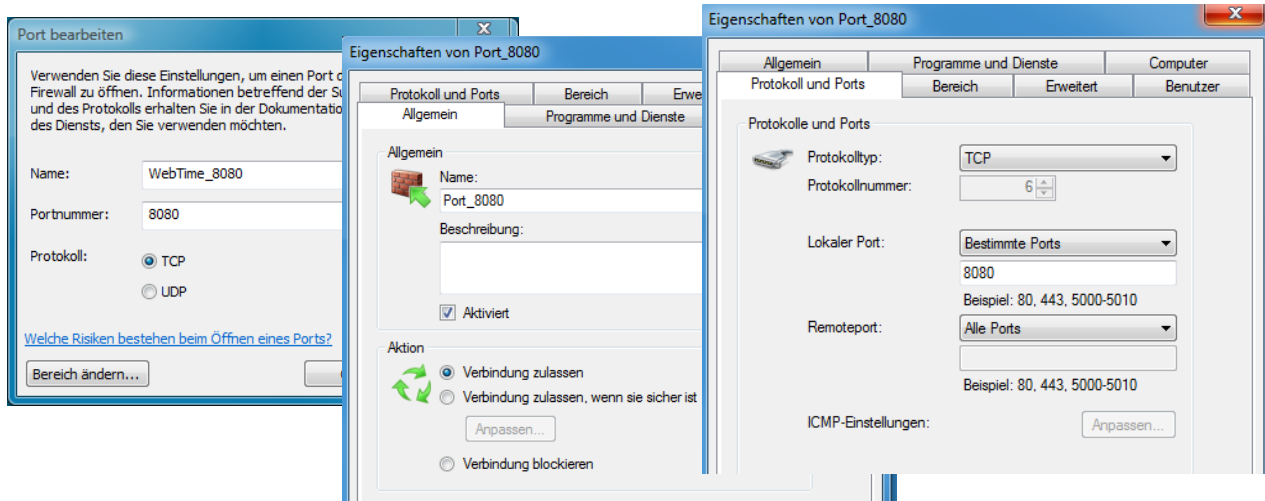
Port bearbeiten

Verwenden Sie diese Einstellungen, um einen Port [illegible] Firewall zu öffnen. Informationen betreffend der S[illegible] und des Protokolls erhalten Sie in der Dokumentation des Diensts, den Sie verwenden möchten.

Name: WebTime_8080

Portnummer: 8080

Protokoll: TCP UDP

Welche Risiken bestehen beim Öffnen eines Ports?

Bereich ändern...

Eigenschaften von Port_8080

Protokoll und Ports | Bereich | Erwe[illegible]
Allgemein | Programme und Dienste

Allgemein
Name:
Port_8080
Beschreibung:

Aktiviert

Aktion
Verbindung zulassen
Verbindung zulassen, wenn sie sicher ist
Anpassen...
Verbindung blockieren

Eigenschaften von Port_8080

Allgemein | Programme und Dienste | Computer
Protokoll und Ports | Bereich | Erweitert | Benutzer

Protokolle und Ports
Protokolltyp: TCP
Protokollnummer: 6

Lokaler Port: Bestimmte Ports
8080
Beispiel: 80, 443, 5000-5010

Remoteport: Alle Ports

Beispiel: 80, 443, 5000-5010

ICMP-Einstellungen: Anpassen...